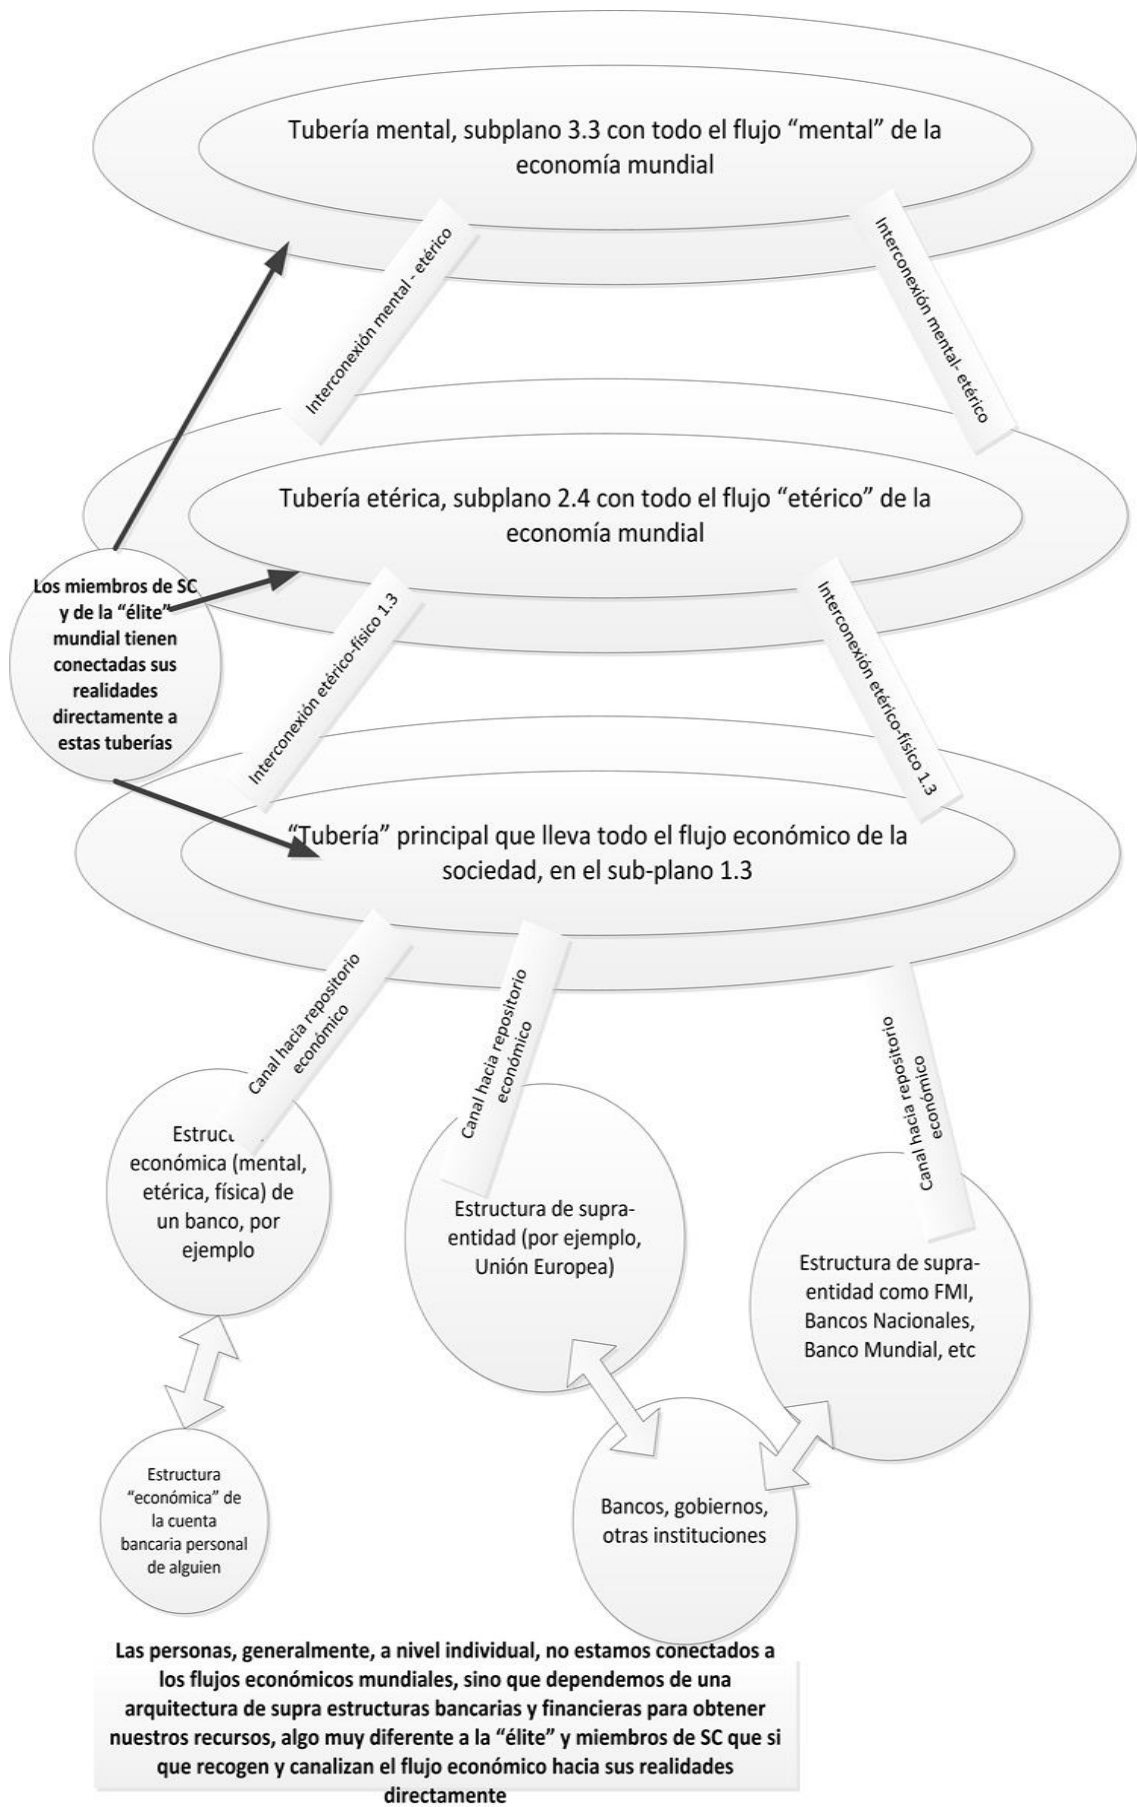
Tubería mental, subplano 3.3 con todo el flujo "mental" de la economía mundial

Interconexión mental - etérico

Interconexión mental- etérico

Tubería etérica, subplano 2.4 con todo el flujo "etérico" de la economía mundial

Los miembros de SC y de la "élite" mundial tienen conectadas sus realidades directamente a estas tuberías

Interconexión etérico-físico 1.3

Interconexión etérico-físico 1.3

"Tubería" principal que lleva todo el flujo económico de la sociedad, en el sub-plano 1.3

Canal hacia repositorio económico

Canal hacia repositorio económico

Canal hacia repositorio económico

Estructura económica (mental, etérica, física) de un banco, por ejemplo

Estructura de supra-entidad (por ejemplo, Unión Europea)

Estructura de supra-entidad como FMI, Bancos Nacionales, Banco Mundial, etc

Estructura "económica" de la cuenta bancaria personal de alguien

Bancos, gobiernos, otras instituciones

Las personas, generalmente, a nivel individual, no estamos conectados a los flujos económicos mundiales, sino que dependemos de una arquitectura de supra estructuras bancarias y financieras para obtener nuestros recursos, algo muy diferente a la "élite" y miembros de SC que si que recogen y canalizan el flujo económico hacia sus realidades directamente